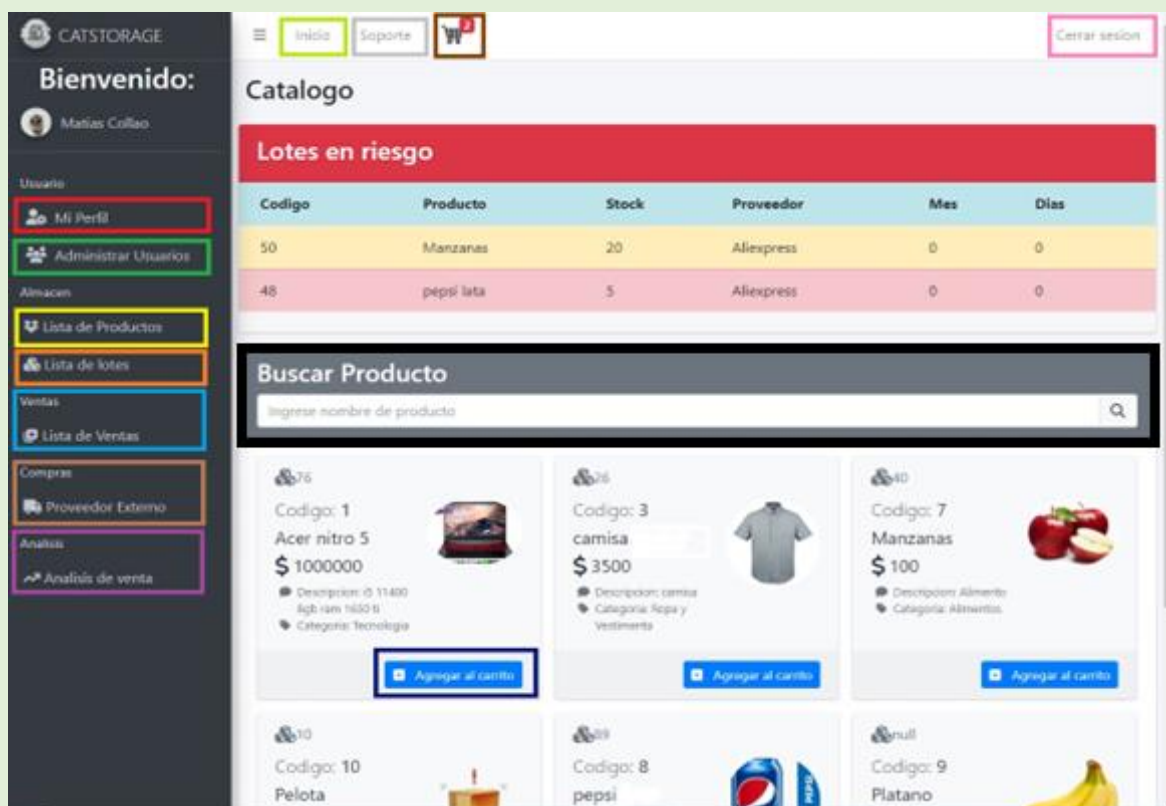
CATSTORAGE

Bienvenido:

Matias Collao

Usuario

Mi Perfil

Administrar Usuarios

Almacen

Lista de Productos

Lista de lotes

Ventas

Lista de Ventas

Compras

Proveedor Externo

Analisis

Analisis de venta

Inicio Soporte 2

Cerrar sesion

Catalogo

Lotes en riesgo

| Codigo | Producto | Stock | Proveedor | Mes | Dias |
|---|---|---|---|---|---|
| 50 | Manzanas | 20 | Aliexpress | 0 | 0 |
| 48 | pepsi lata | 5 | Aliexpress | 0 | 0 |

Buscar Producto

Ingrese nombre de producto

76
Codigo: 1
Acer nitro 5
$ 1000000
Descripcion: i5 11400 8gb ram 1650 ti
Categoria: Tecnologia
Agregar al carrito

26
Codigo: 3
camisa
$ 3500
Descripcion: camisa
Categoria: Ropa y Vestimenta
Agregar al carrito

40
Codigo: 7
Manzanas
$ 100
Descripcion: Alimento
Categoria: Alimentos
Agregar al carrito

10
Codigo: 10
Pelota

89
Codigo: 8
pepsi

null
Codigo: 9
Platano